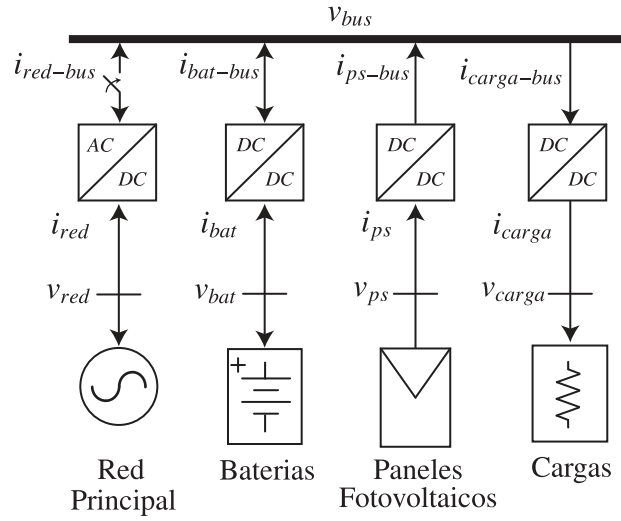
$v_{bus}$

$i_{red-bus}$

$i_{bat-bus}$

$i_{ps-bus}$

$i_{carga-bus}$

AC DC

DC DC

DC DC

DC DC

$i_{red}$

$i_{bat}$

$i_{ps}$

$i_{carga}$

$v_{red}$

$v_{bat}$

$v_{ps}$

$v_{carga}$

+

Red Principal

Baterias

Paneles Fotovoltaicos

Cargas